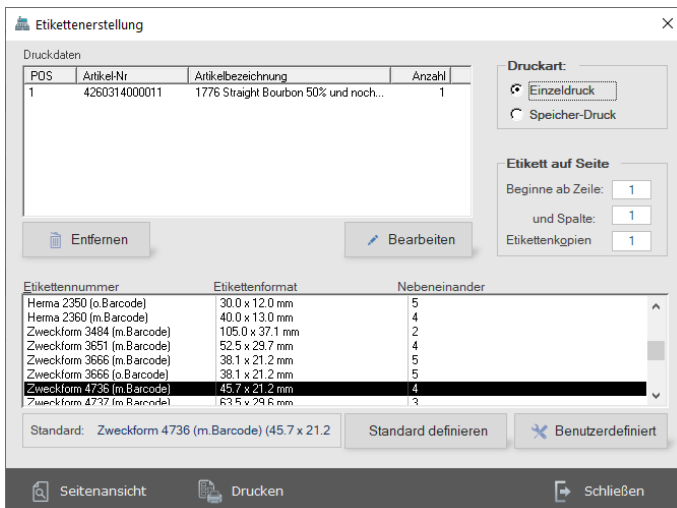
Etikettenerstellung

Druckdaten

| POS | Artikel-Nr | Artikelbezeichnung | Anzahl |
|---|---|---|---|
| 1 | 4260314000011 | 1776 Straight Bourbon 50% und noch... | 1 |

Druckart:
Einzeldruck
Speicher-Druck

Etikett auf Seite
Beginne ab Zeile: 1
und Spalte: 1
Etikettenkopien 1

Entfernen
Bearbeiten

| Etikettennummer | Etikettenformat | Nebeneinander |
|---|---|---|
| Herma 2350 (o.Barcode) | 30.0 x 12.0 mm | 5 |
| Herma 2360 (m.Barcode) | 40.0 x 13.0 mm | 4 |
| Zweckform 3484 (m.Barcode) | 105.0 x 37.1 mm | 2 |
| Zweckform 3651 (m.Barcode) | 52.5 x 29.7 mm | 4 |
| Zweckform 3666 (m.Barcode) | 38.1 x 21.2 mm | 5 |
| Zweckform 3666 (o.Barcode) | 38.1 x 21.2 mm | 5 |
| Zweckform 4736 (m.Barcode) | 45.7 x 21.2 mm | 4 |
| Zweckform 4737 (m.Barcode) | 63.5 x 29.6 mm | 3 |

Standard: Zweckform 4736 (m.Barcode) (45.7 x 21.2
Standard definieren
Benutzerdefiniert

Seitenansicht
Drucken
Schließen